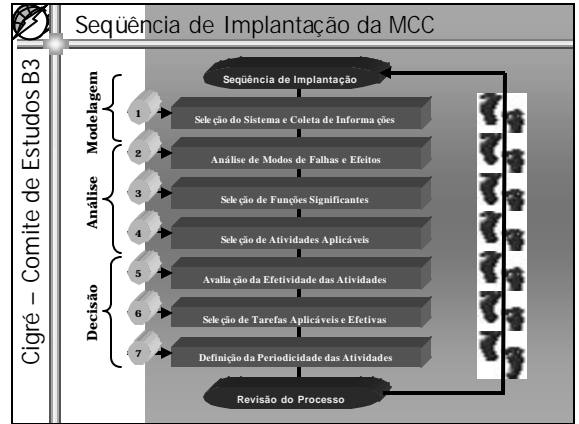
Seqüência de Implantação da MCC

Cigré – Comite de Estudos B3

Seqüência de Implantação

Modelagem

Análise

Decisão

1 Seleção do Sistema e Coleta de Informações

2 Análise de Modos de Falhas e Efeitos

3 Seleção de Funções Significantes

4 Seleção de Atividades Aplicáveis

5 Avaliação da Efetividade das Atividades

6 Seleção de Tarefas Aplicáveis e Efetivas

7 Definição da Periodicidade das Atividades

Revisão do Processo